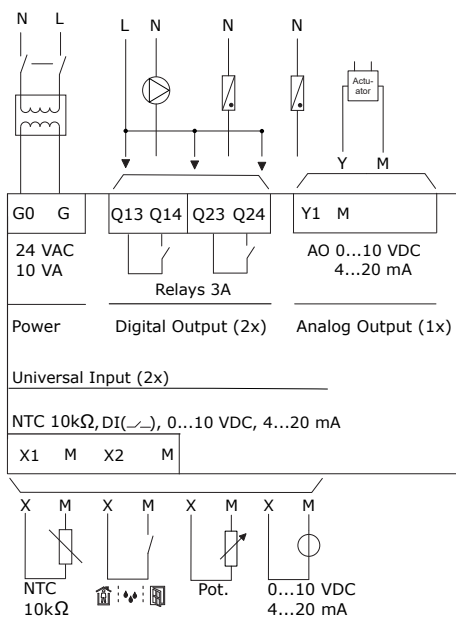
N L

L N N N

Actu-ator

Y M

G0 G

Q13 Q14 Q23 Q24

Y1 M

24 VAC
10 VA

AO 0…10 VDC
4…20 mA

Relays 3A

Power

Digital Output (2x)

Analog Output (1x)

Universal Input (2x)

NTC 10kΩ, DI(⟋), 0…10 VDC, 4…20 mA

X1 M X2 M

X M X M X M X M

NTC
10kΩ

Pot.

0…10 VDC
4…20 mA